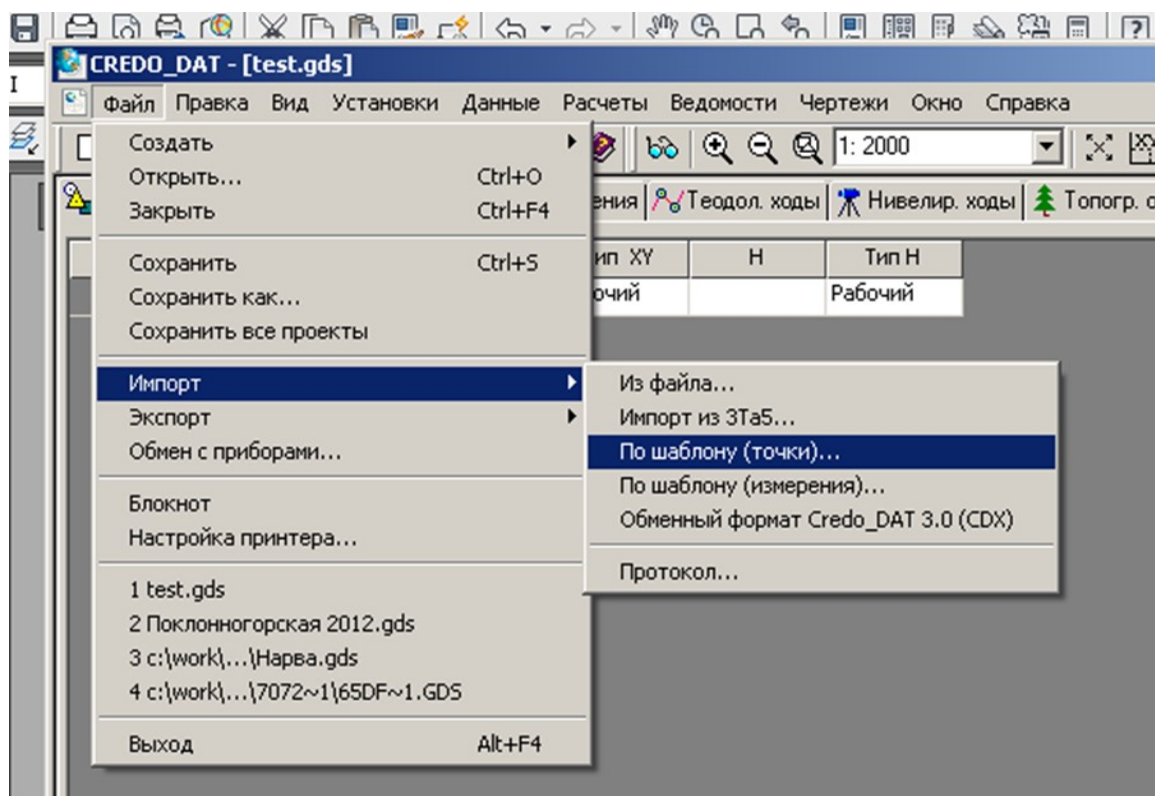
CREDO_DAT - [test.gds]

Файл Правка Вид Установки Данные Расчеты Ведомости Чертежи Окно Справка

1: 2000

ения | Теодол. ходы | Нивелир. ходы | Топогр. с

| ип XY | H | Тип H |
|---|---|---|
| очий | | Рабочий |

Создать
Открыть... Ctrl+O
Закрыть Ctrl+F4
Сохранить Ctrl+S
Сохранить как...
Сохранить все проекты
Импорт
Экспорт
Обмен с приборами...
Блокнот
Настройка принтера...
1 test.gds
2 Поклонногорская 2012.gds
3 c:\work\...\Нарва.gds
4 c:\work\...\7072~1\65DF~1.GDS
Выход Alt+F4

Из файла...
Импорт из 3Та5...
По шаблону (точки)...
По шаблону (измерения)...
Обменный формат Credo_DAT 3.0 (CDX)
Протокол...